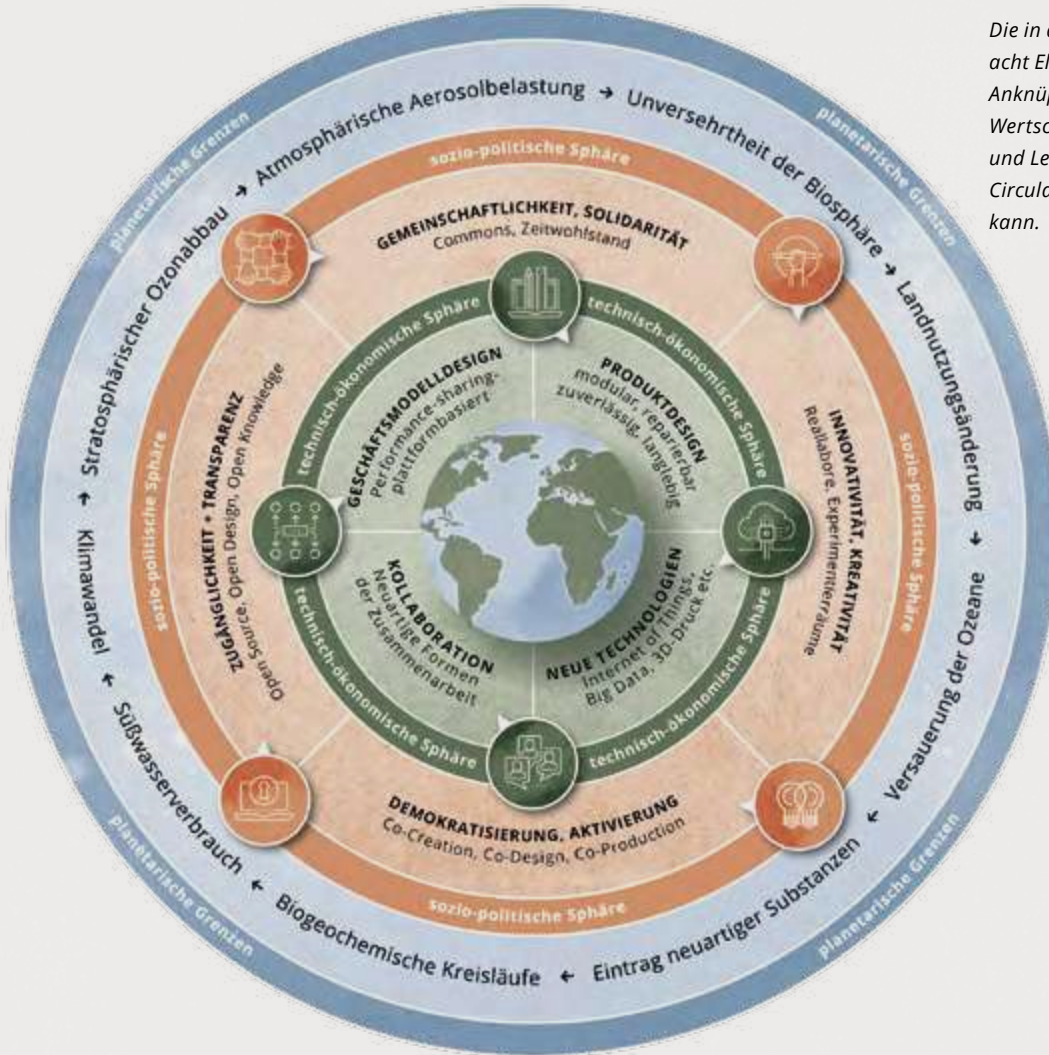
planetarische Grenzen

Atmosphärische Aerosolbelastung → Unversehrtheit der Biosphäre → Landnutzungsänderung → Versauerung der Ozeane ← Eintrag neuartiger Substanzen ← Biogeochemische Kreisläufe ← Süßwasserverbrauch ← Klimawandel → Stratosphärischer Ozonabbau →

planetarische Grenzen

planetarische Grenzen

planetarische Grenzen

sozio-politische Sphäre

sozio-politische Sphäre

sozio-politische Sphäre

sozio-politische Sphäre

GEMEINSCHAFTLICHKEIT, SOLIDARITÄT
Commons, Zeitwohlstand

INNOVATIVITÄT, KREATIVITÄT
Reallabore, Experimentierräume

DEMOKRATISIERUNG, AKTIVIERUNG
Co-Creation, Co-Design, Co-Production

ZUGÄNGLICHKEIT + TRANSPARENZ
Open Source, Open Design, Open Knowledge

technisch-ökonomische Sphäre

technisch-ökonomische Sphäre

technisch-ökonomische Sphäre

technisch-ökonomische Sphäre

technisch-ökonomische Sphäre

technisch-ökonomische Sphäre

GESCHÄFTSMODELLDESIGN
Performance-sharing-plattformbasiert

PRODUKTDESIGN
modular, reparierbar zuverlässig, langlebig

KOLLABORATION
Neuartige Formen der Zusammenarbeit

NEUE TECHNOLOGIEN
Internet of Things, Big Data, 3D-Druck etc.

Die in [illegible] acht El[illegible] Anknüp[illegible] Wertsc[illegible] und Le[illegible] Circula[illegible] kann.